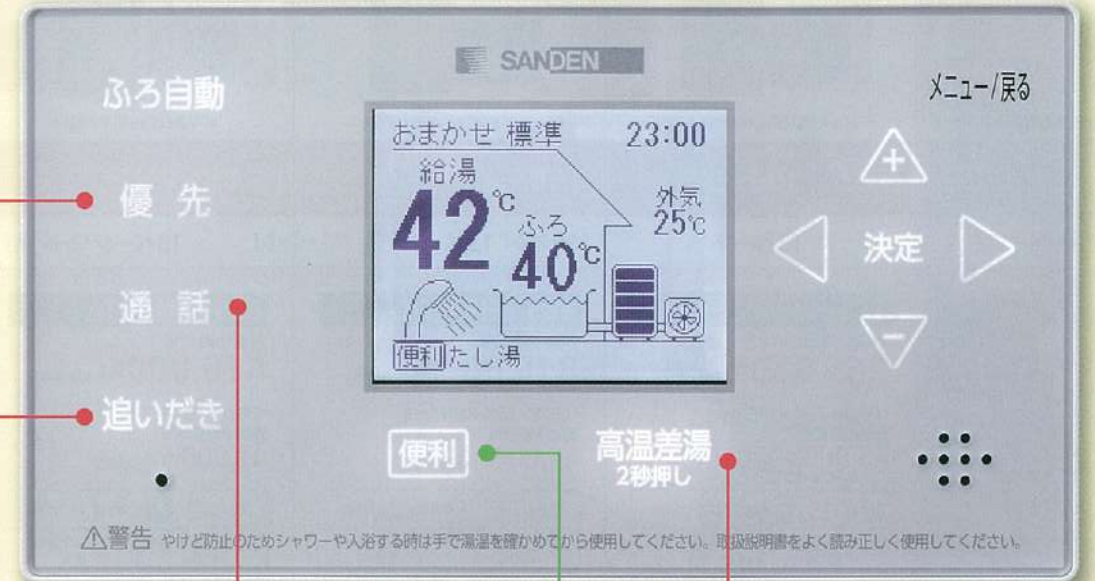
SANDEN

ふろ自動

メニュー/戻る

おまかせ 標準 23:00

給湯

42℃

ふろ

40℃

外気

25℃

便利 たし湯

優 先

通 話

追いだき

決定

便利

高温差湯

2秒押し

⚠警告 やけど防止のためシャワーや入浴する時は手で湯温を確かめてから使用してください。取扱説明書をよく読み正しく使用してください。